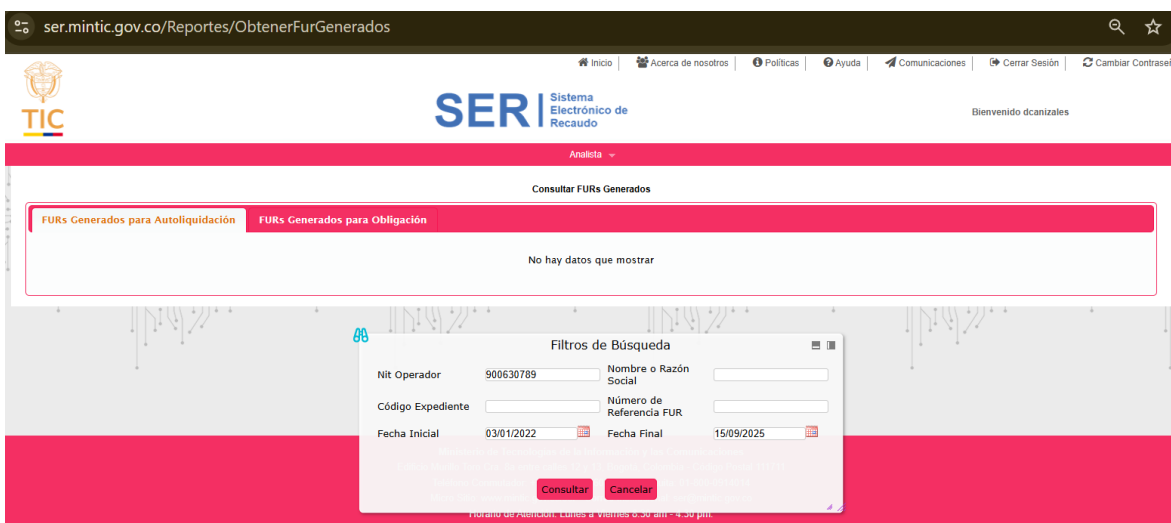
ser.mintic.gov.co/Reportes/ObtenerFurGenerados

Inicio | Acerca de nosotros | Políticas | Ayuda | Comunicaciones | Cerrar Sesión | Cambiar Contrasei

TIC

SER | Sistema Electrónico de Recaudo

Bienvenido dcanizales

Analista

Consultar FURs Generados

FURs Generados para Autoliquidación | FURs Generados para Obligación

No hay datos que mostrar

Filtros de Búsqueda

| | | | |
|---|---|---|---|
| Nit Operador | 900630789 | Nombre o Razón Social | |
| Código Expediente | | Número de Referencia FUR | |
| Fecha Inicial | 03/01/2022 | Fecha Final | 15/09/2025 |

Consultar | Cancelar

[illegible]

Horario de Atención: Lunes a Viernes 8:30 am - 4:30 pm.